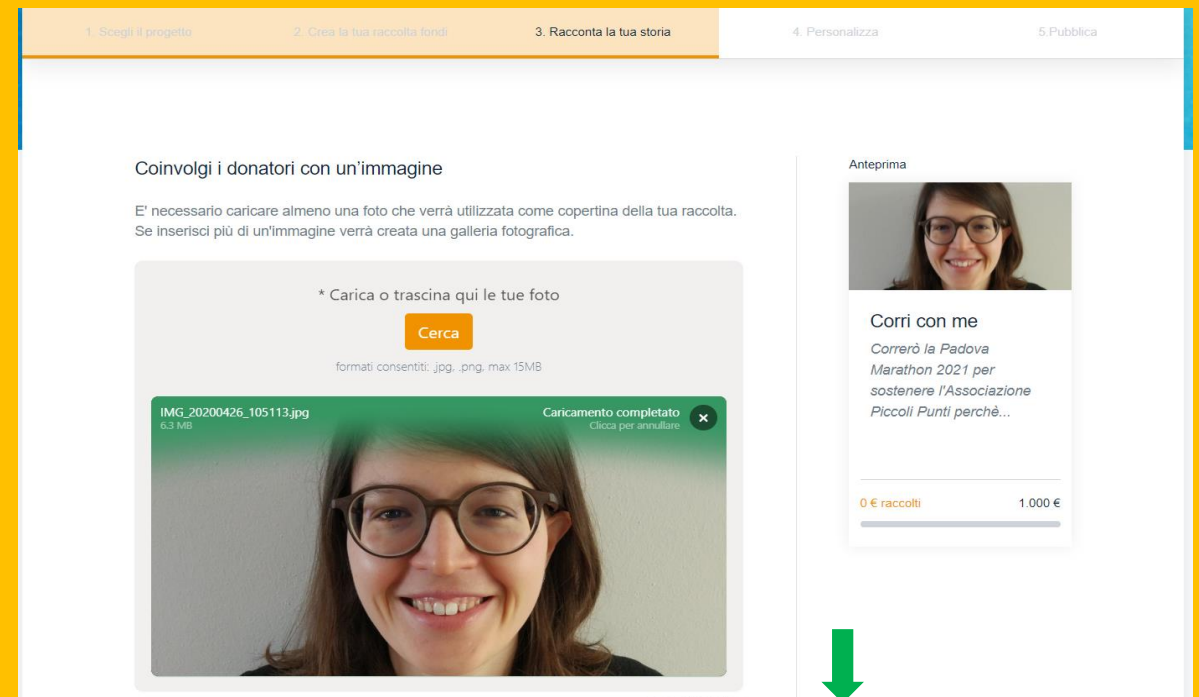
1. Scegli il progetto 2. Crea la tua raccolta fondi 3. Racconta la tua storia 4. Personalizza 5.Pubblica

Coinvolgi i donatori con un'immagine

E' necessario caricare almeno una foto che verrà utilizzata come copertina della tua raccolta. Se inserisci più di un'immagine verrà creata una galleria fotografica.

* Carica o trascina qui le tue foto

Cerca

formati consentiti: .jpg, .png, max 15MB

IMG_20200426_105113.jpg
6.3 MB

Caricamento completato
Clicca per annullare

×

Anteprima

Corri con me

Correrò la Padova Marathon 2021 per sostenere l'Associazione Piccoli Punti perchè...

0 € raccolti 1.000 €